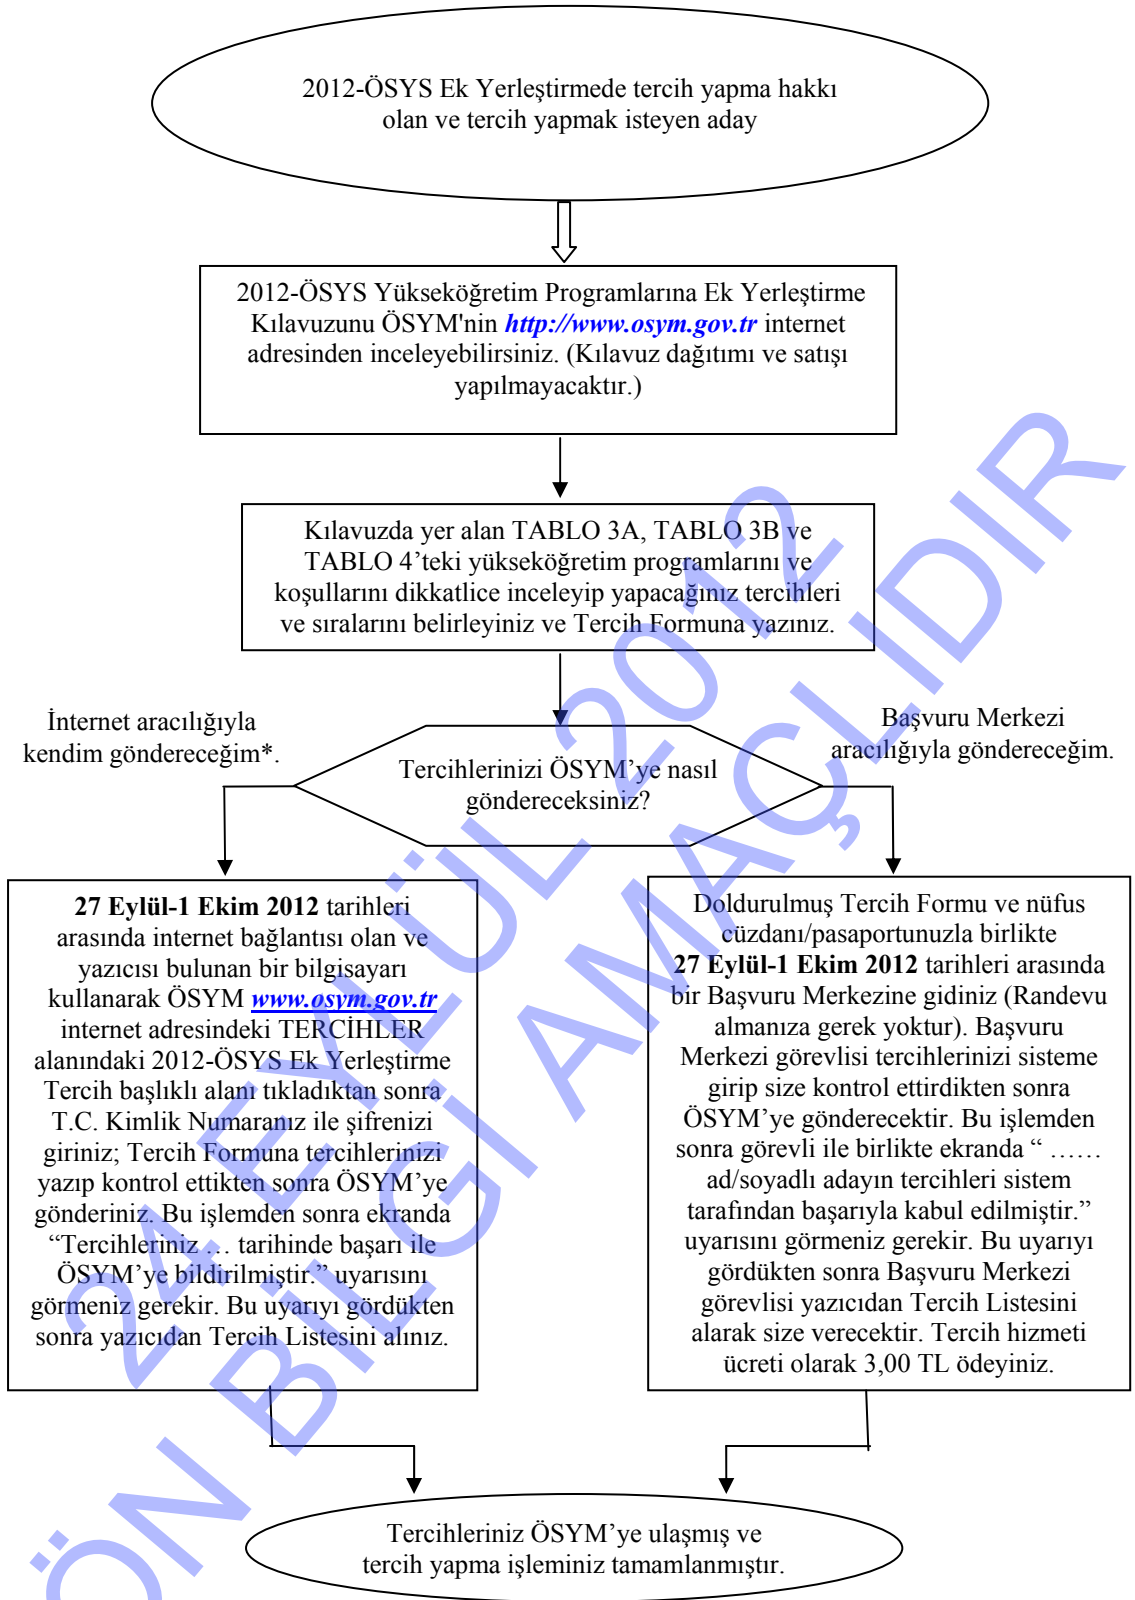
2012-ÖSYS Ek Yerleştirmede tercih yapma hakkı olan ve tercih yapmak isteyen aday

2012-ÖSYS Yükseköğretim Programlarına Ek Yerleştirme Kılavuzunu ÖSYM'nin ***http://www.osym.gov.tr*** internet adresinden inceleyebilirsiniz. (Kılavuz dağıtımı ve satışı yapılmayacaktır.)

Kılavuzda yer alan TABLO 3A, TABLO 3B ve TABLO 4'teki yükseköğretim programlarını ve koşullarını dikkatlice inceleyip yapacağınız tercihleri ve sıralarını belirleyiniz ve Tercih Formuna yazınız.

İnternet aracılığıyla kendim göndereceğim*.

Tercihlerinizi ÖSYM'ye nasıl göndereceksiniz?

Başvuru Merkezi aracılığıyla göndereceğim.

**27 Eylül-1 Ekim 2012** tarihleri arasında internet bağlantısı olan ve yazıcısı bulunan bir bilgisayarı kullanarak ÖSYM ***www.osym.gov.tr*** internet adresindeki TERCİHLER alanındaki 2012-ÖSYS Ek Yerleştirme Tercih başlıklı alanı tıkladıktan sonra T.C. Kimlik Numaranız ile şifrenizi giriniz; Tercih Formuna tercihlerinizi yazıp kontrol ettikten sonra ÖSYM'ye gönderiniz. Bu işlemden sonra ekranda "Tercihleriniz … tarihinde başarı ile ÖSYM'ye bildirilmiştir." uyarısını görmeniz gerekir. Bu uyarıyı gördükten sonra yazıcıdan Tercih Listesini alınız.

Doldurulmuş Tercih Formu ve nüfus cüzdanı/pasaportunuzla birlikte **27 Eylül-1 Ekim 2012** tarihleri arasında bir Başvuru Merkezine gidiniz (Randevu almanıza gerek yoktur). Başvuru Merkezi görevlisi tercihlerinizi sisteme girip size kontrol ettirdikten sonra ÖSYM'ye gönderecektir. Bu işlemden sonra görevli ile birlikte ekranda " …… ad/soyadlı adayın tercihleri sistem tarafından başarıyla kabul edilmiştir." uyarısını görmeniz gerekir. Bu uyarıyı gördükten sonra Başvuru Merkezi görevlisi yazıcıdan Tercih Listesini alarak size verecektir. Tercih hizmeti ücreti olarak 3,00 TL ödeyiniz.

Tercihleriniz ÖSYM'ye ulaşmış ve tercih yapma işleminiz tamamlanmıştır.

ÖN BİLGİ AMAÇLIDIR
24 EYLÜL 2012